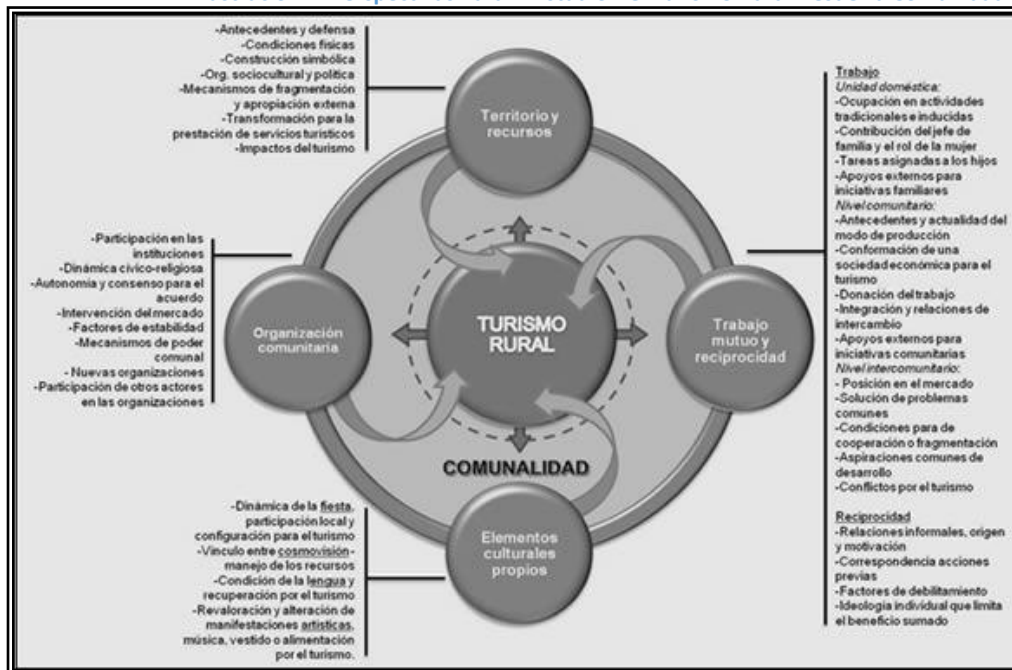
-Antecedentes y defensa
-Condiciones físicas
-Construcción simbólica
-Org. sociocultural y política
-Mecanismos de fragmentación y apropiación externa
-Transformación para la prestación de servicios turísticos
-Impactos del turismo

Territorio y recursos

Trabajo
Unidad doméstica:
-Ocupación en actividades tradicionales e inducidas
-Contribución del jefe de familia y el rol de la mujer
-Tareas asignadas a los hijos
-Apoyos externos para iniciativas familiares
Nivel comunitario:
-Antecedentes y actualidad del modo de producción
-Conformación de una sociedad económica para el turismo
-Donación del trabajo
-Integración y relaciones de intercambio
-Apoyos externos para iniciativas comunitarias
Nivel intercomunitario:
- Posición en el mercado
-Solución de problemas comunes
-Condiciones para de cooperación o fragmentación
-Aspiraciones comunes de desarrollo
-Conflictos por el turismo

Reciprocidad
-Relaciones informales, origen y motivación
-Correspondencia acciones previas
-Factores de debilitamiento
-Ideología individual que limita el beneficio sumado

-Participación en las instituciones
-Dinámica cívico-religiosa
-Autonomía y consenso para el acuerdo
-Intervención del mercado
-Factores de estabilidad
-Mecanismos de poder comunal
-Nuevas organizaciones
-Participación de otros actores en las organizaciones

Organización comunitaria

TURISMO RURAL

Trabajo mutuo y reciprocidad

COMUNALIDAD

Elementos culturales propios

-Dinámica de la fiesta, participación local y configuración para el turismo
-Vínculo entre cosmovisión-manejo de los recursos
-Condición de la lengua y recuperación por el turismo
-Revaloración y alteración de manifestaciones artísticas, música, vestido o alimentación por el turismo.